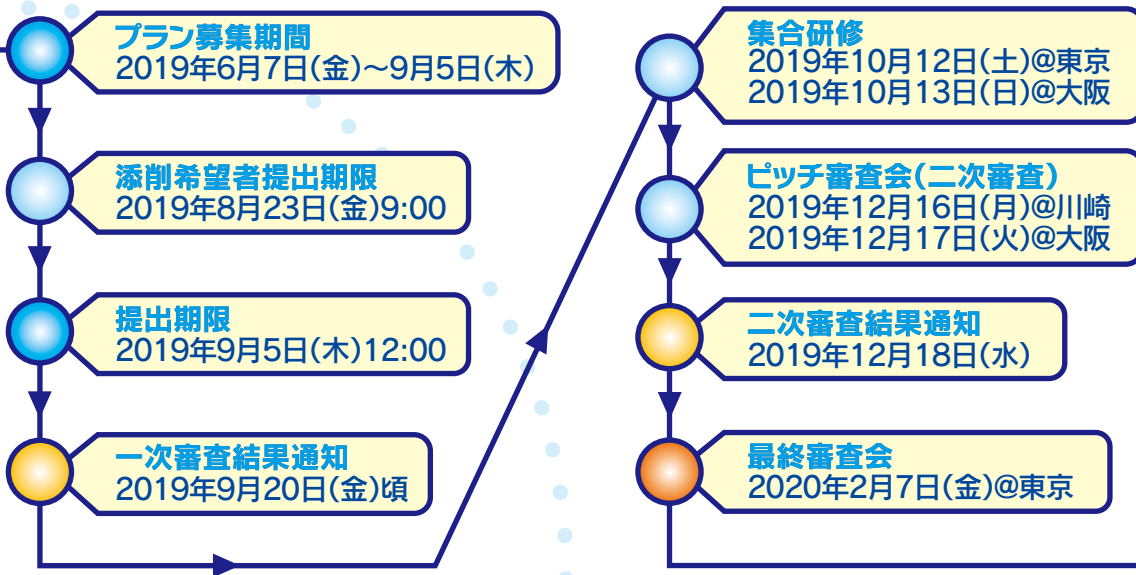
プラン募集期間
2019年6月7日(金)～9月5日(木)

添削希望者提出期限
2019年8月23日(金)9:00

提出期限
2019年9月5日(木)12:00

一次審査結果通知
2019年9月20日(金)頃

集合研修
2019年10月12日(土)@東京
2019年10月13日(日)@大阪

ピッチ審査会(二次審査)
2019年12月16日(月)@川崎
2019年12月17日(火)@大阪

二次審査結果通知
2019年12月18日(水)

最終審査会
2020年2月7日(金)@東京